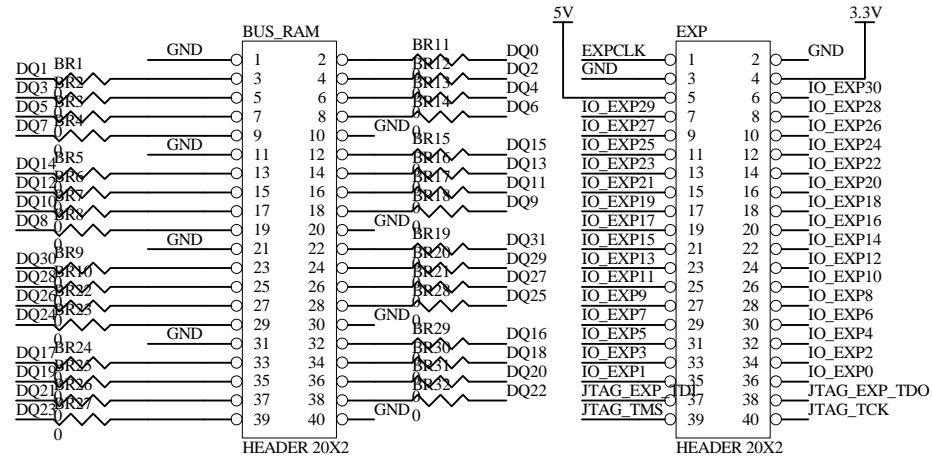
BUS_RAM

GND
DQ1 BR1
DQ3 BR2
DQ5 BR3
DQ7 BR4
0
GND
DQ14 BR5
DQ12 BR6
DQ10 BR7
DQ8 BR8
0
GND
DQ30 BR9
DQ28 BR10
DQ26 BR22
DQ24 BR23
0
GND
DQ17 BR24
DQ19 BR25
DQ21 BR26
DQ23 BR27
0

1 2
3 4
5 6
7 8
9 10
11 12
13 14
15 16
17 18
19 20
21 22
23 24
25 26
27 28
29 30
31 32
33 34
35 36
37 38
39 40

BR11 DQ0
BR12 DQ2
BR13 DQ4
BR14 DQ6
GND 0
BR15 DQ15
BR16 DQ13
BR17 DQ11
BR18 DQ9
GND 0
BR19 DQ31
BR20 DQ29
BR21 DQ27
BR28 DQ25
GND 0
BR29 DQ16
BR30 DQ18
BR31 DQ20
BR32 DQ22
GND 0

HEADER 20X2

5V
EXP
3.3V

EXPCLK
GND
IO_EXP29
IO_EXP27
IO_EXP25
IO_EXP23
IO_EXP21
IO_EXP19
IO_EXP17
IO_EXP15
IO_EXP13
IO_EXP11
IO_EXP9
IO_EXP7
IO_EXP5
IO_EXP3
IO_EXP1
JTAG_EXP_TDI
JTAG_TMS

1 2
3 4
5 6
7 8
9 10
11 12
13 14
15 16
17 18
19 20
21 22
23 24
25 26
27 28
29 30
31 32
33 34
35 36
37 38
39 40

GND
IO_EXP30
IO_EXP28
IO_EXP26
IO_EXP24
IO_EXP22
IO_EXP20
IO_EXP18
IO_EXP16
IO_EXP14
IO_EXP12
IO_EXP10
IO_EXP8
IO_EXP6
IO_EXP4
IO_EXP2
IO_EXP0
JTAG_EXP_TDO
JTAG_TCK

HEADER 20X2